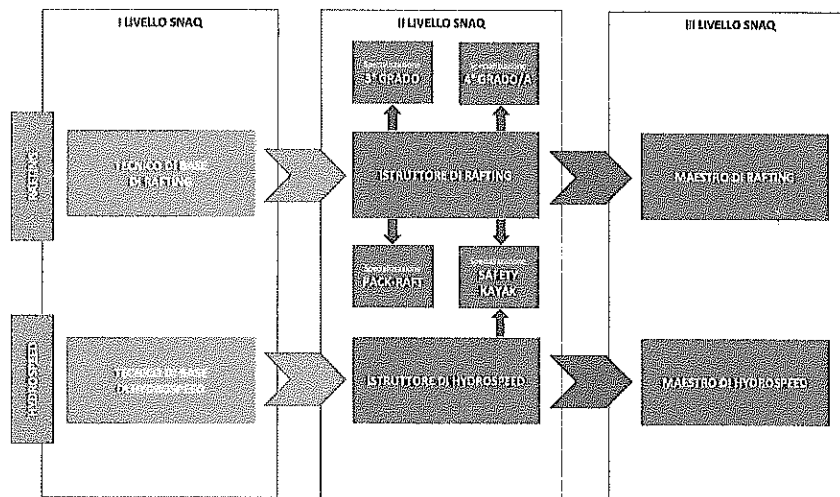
I LIVELLO SNAQ

II LIVELLO SNAQ

III LIVELLO SNAQ

RAFTING

HYDROSPEED

TECNICO DI BASE DI RAFTING

TECNICO DI BASE DI HYDROSPEED

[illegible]
5° GRADO

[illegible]
4° GRADO/A

ISTRUTTORE DI RAFTING

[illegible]
PACK-RAFT

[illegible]
SAFETY KAYAK

ISTRUTTORE DI HYDROSPEED

MAESTRO DI RAFTING

MAESTRO DI HYDROSPEED